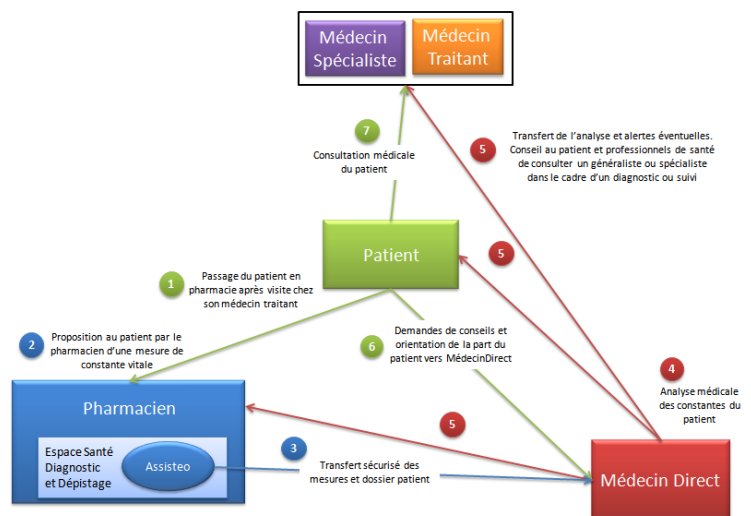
Médecin Spécialiste

Médecin Traitant

5

Transfert de l'analyse et alertes éventuelles. Conseil au patient et professionnels de santé de consulter un généraliste ou spécialiste dans le cadre d'un diagnostic ou suivi

7

Consultation médicale du patient

Patient

5

1

Passage du patient en pharmacie après visite chez son médecin traitant

2

Proposition au patient par le pharmacien d'une mesure de constante vitale

6

Demandes de conseils et orientation de la part du patient vers MédecinDirect

4

Analyse médicale des constantes du patient

Pharmacien

5

Espace Santé Diagnostic et Dépistage

Assisteo

3

Transfert sécurisé des mesures et dossier patient

Médecin Direct